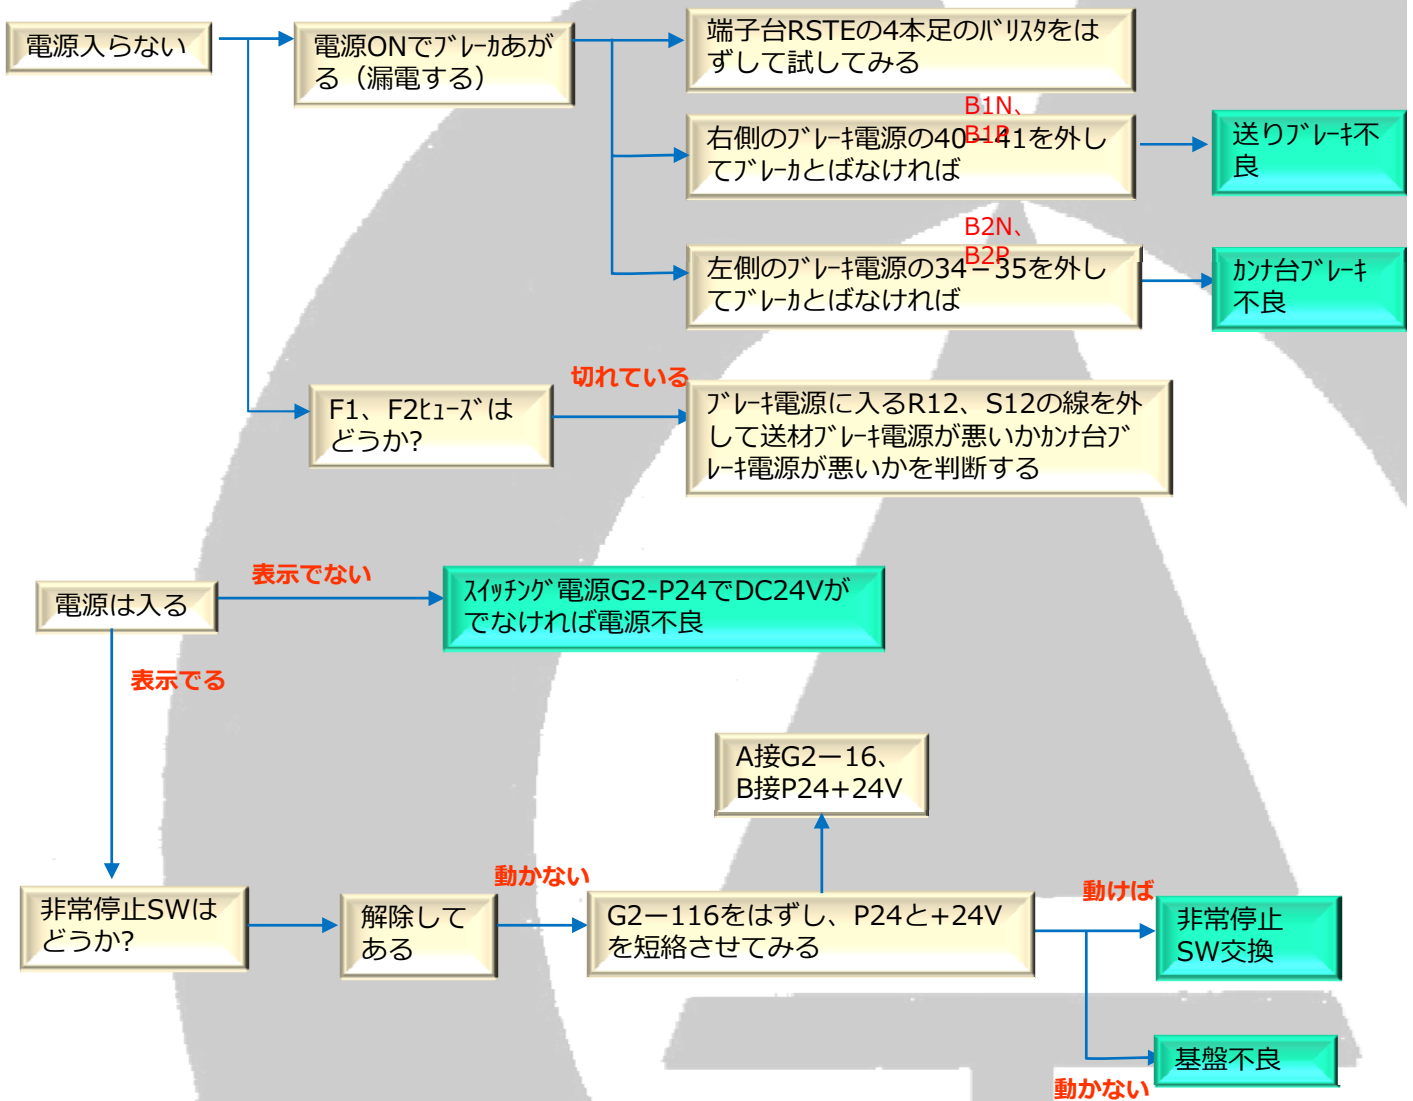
電源入らない

電源ONでﾌﾞﾚｰｶあがる（漏電する）

端子台RSTEの4本足のﾊﾞﾘｽﾀをはずして試してみる

B1N、B1P

右側のﾌﾞﾚｰｷ電源の40－41を外してﾌﾞﾚｰｶとばなければ

送りﾌﾞﾚｰｷ不良

B2N、B2P

左側のﾌﾞﾚｰｷ電源の34－35を外してﾌﾞﾚｰｶとばなければ

ｶﾝﾅ台ﾌﾞﾚｰｷ不良

F1、F2ﾋｭｰｽﾞはどうか?

切れている

ﾌﾞﾚｰｷ電源に入るR12、S12の線を外して送材ﾌﾞﾚｰｷ電源が悪いかｶﾝﾅ台ﾌﾞﾚｰｷ電源が悪いかを判断する

電源は入る

表示でない

ｽｲｯﾁﾝｸﾞ電源G2-P24でDC24Vがでなければ電源不良

表示でる

A接G2ー16、B接P24+24V

非常停止SWはどうか?

解除してある

動かない

G2ー116をはずし、P24と+24Vを短絡させてみる

動けば

非常停止SW交換

基盤不良

動かない